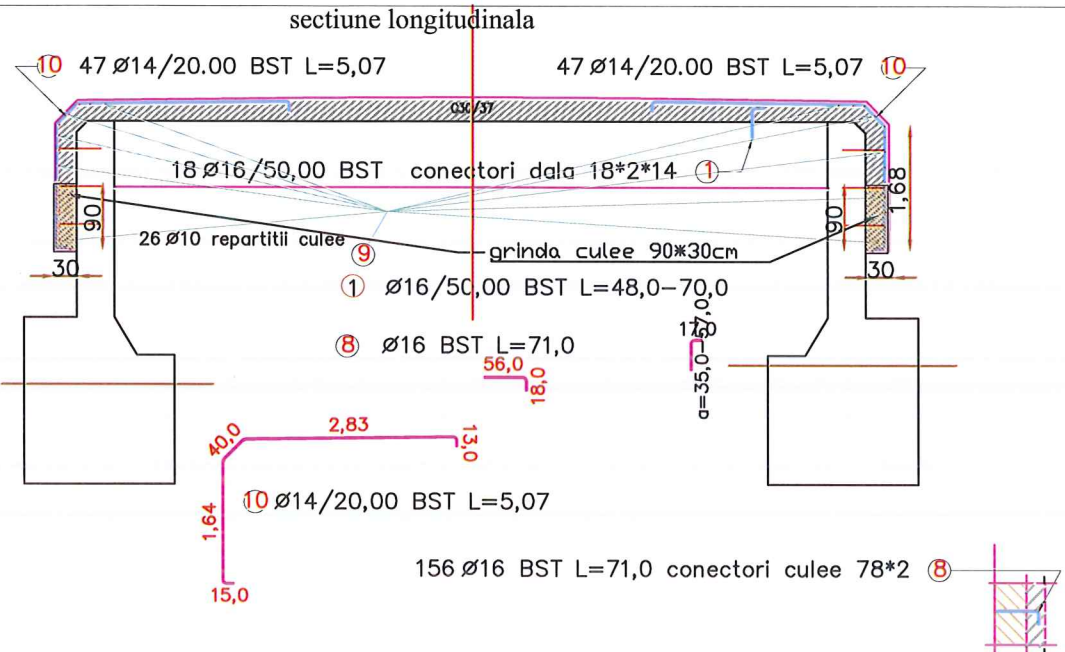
sectiune longitudinala

10 47 Ø14/20.00 BST L=5,07

47 Ø14/20.00 BST L=5,07 10

18 Ø16/50,00 BST conectori dala 18*2*14 1

1,68

90

90

26 Ø10 repartitii culee

9

grinda culee 90*30cm

30

30

1 Ø16/50,00 BST L=48,0–70,0

8 Ø16 BST L=71,0

17,0

a=35,0–57,0

56,0

18,0

40,0

2,83

13,0

1,64

10 Ø14/20,00 BST L=5,07

15,0

156 Ø16 BST L=71,0 conectori culee 78*2 8